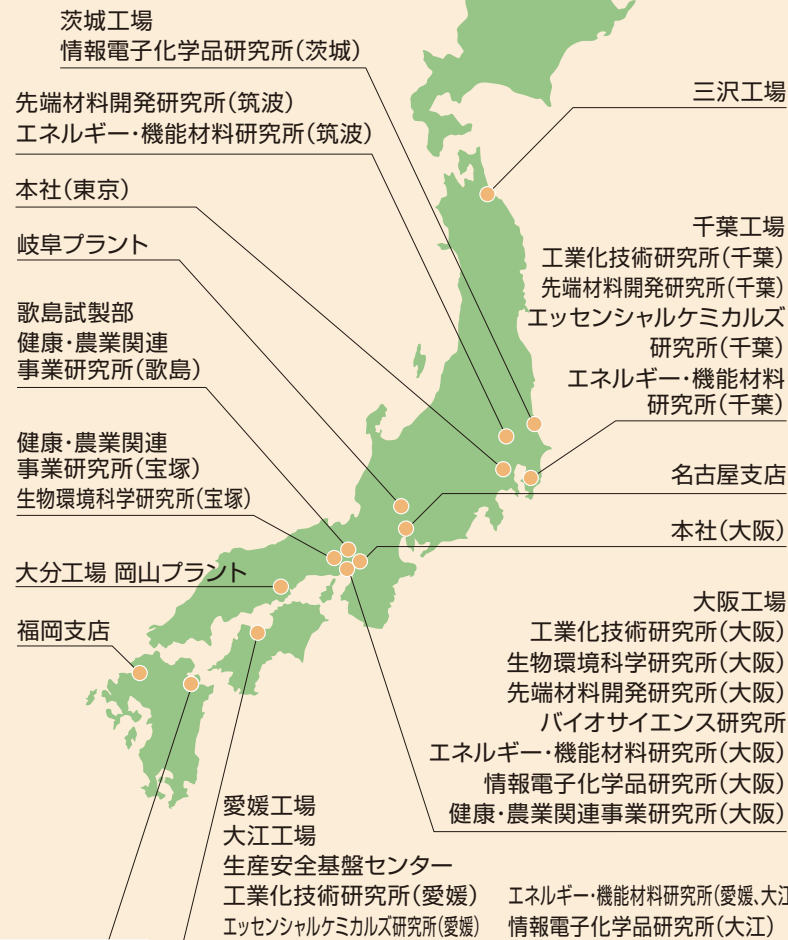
茨城工場
情報電子化学品研究所(茨城)

先端材料開発研究所(筑波)
エネルギー・機能材料研究所(筑波)

本社(東京)

岐阜プラント

歌島試製部
健康・農業関連
事業研究所(歌島)

健康・農業関連
事業研究所(宝塚)
生物環境科学研究所(宝塚)

大分工場 岡山プラント

福岡支店

三沢工場

千葉工場
工業化技術研究所(千葉)
先端材料開発研究所(千葉)
エッセンシャルケミカルズ
研究所(千葉)
エネルギー・機能材料
研究所(千葉)

名古屋支店

本社(大阪)

大阪工場
工業化技術研究所(大阪)
生物環境科学研究所(大阪)
先端材料開発研究所(大阪)
バイオサイエンス研究所
エネルギー・機能材料研究所(大阪)
情報電子化学品研究所(大阪)
健康・農業関連事業研究所(大阪)

愛媛工場
大江工場
生産安全基盤センター
工業化技術研究所(愛媛)
エッセンシャルケミカルズ研究所(愛媛)

エネルギー・機能材料研究所(愛媛、大江
情報電子化学品研究所(大江)